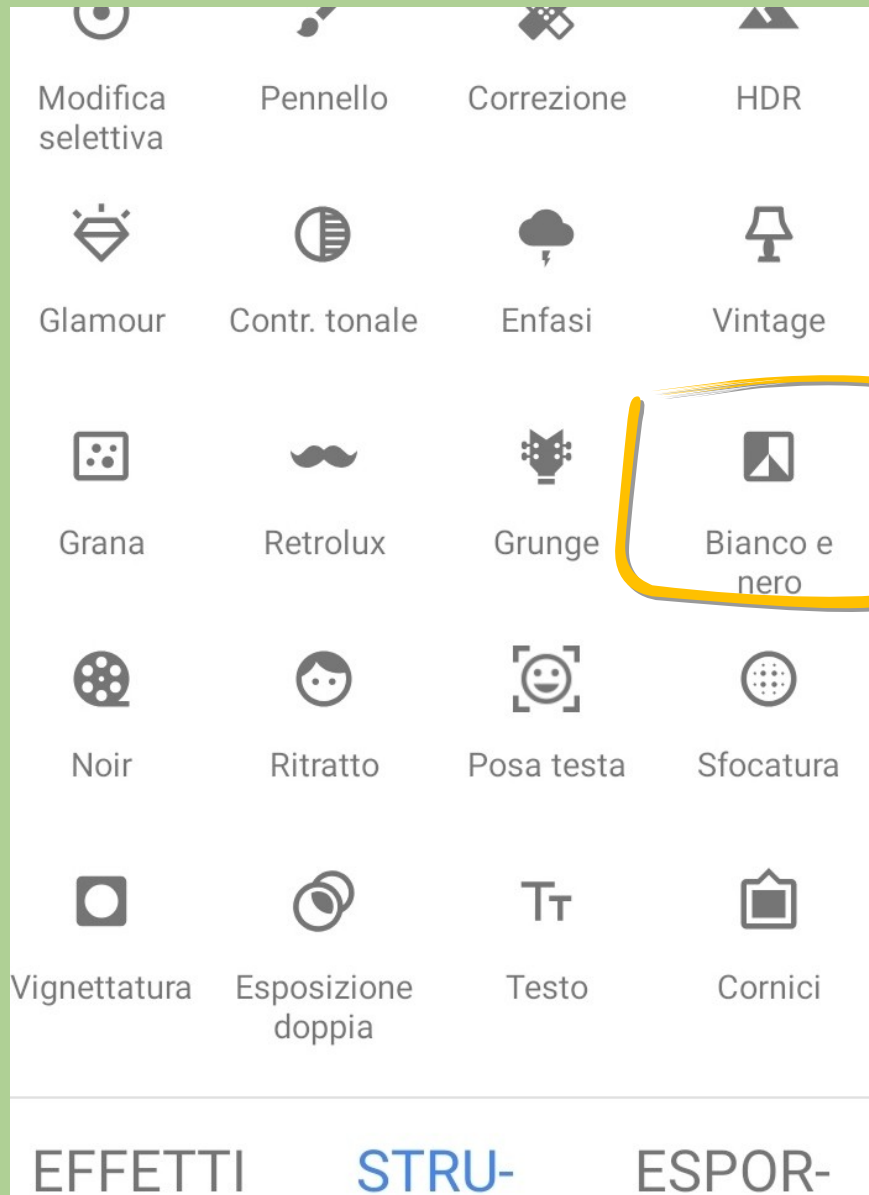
Modifica selettiva

Pennello

Correzione

HDR

Glamour

Contr. tonale

Enfasi

Vintage

Grana

Retrolux

Grunge

Bianco e nero

Noir

Ritratto

Posa testa

Sfocatura

Vignettatura

Esposizione doppia

Testo

Cornici

EFFETTI

STRU-

ESPOR-